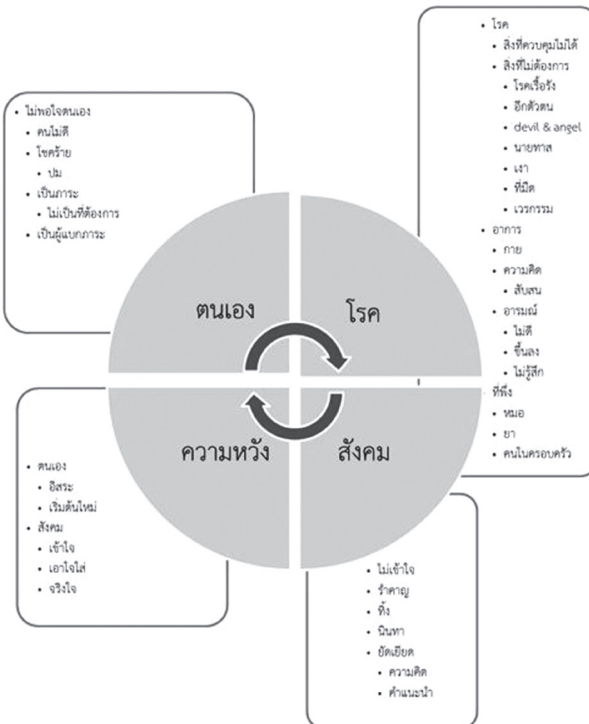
• ไม่พอใจตนเอง
• คนไม่ดี
• โชคร้าย
• ปม
• เป็นภาระ
• ไม่เป็นที่ต้องการ
• เป็นผู้แบกภาระ

• โรค
• สิ่งที่ควบคุมไม่ได้
• สิ่งที่ไม่ต้องการ
• โรคเรื้อรัง
• อีกตัวตน
• devil & angel
• นายทาส
• เงา
• ที่มืด
• เวรกรรม
• อาการ
• กาย
• ความคิด
• สับสน
• อารมณ์
• ไม่ดี
• ขึ้นลง
• ไม่รู้สึก
• ที่พึ่ง
• หมอ
• ยา
• คนในครอบครัว

ตนเอง

โรค

ความหวัง

สังคม

• ตนเอง
• อิสระ
• เริ่มต้นใหม่
• สังคม
• เข้าใจ
• เอาใจใส่
• จริงใจ

• ไม่เข้าใจ
• รำคาญ
• ทิ้ง
• นินทา
• ยัดเยียด
• ความคิด
• คำแนะนำ